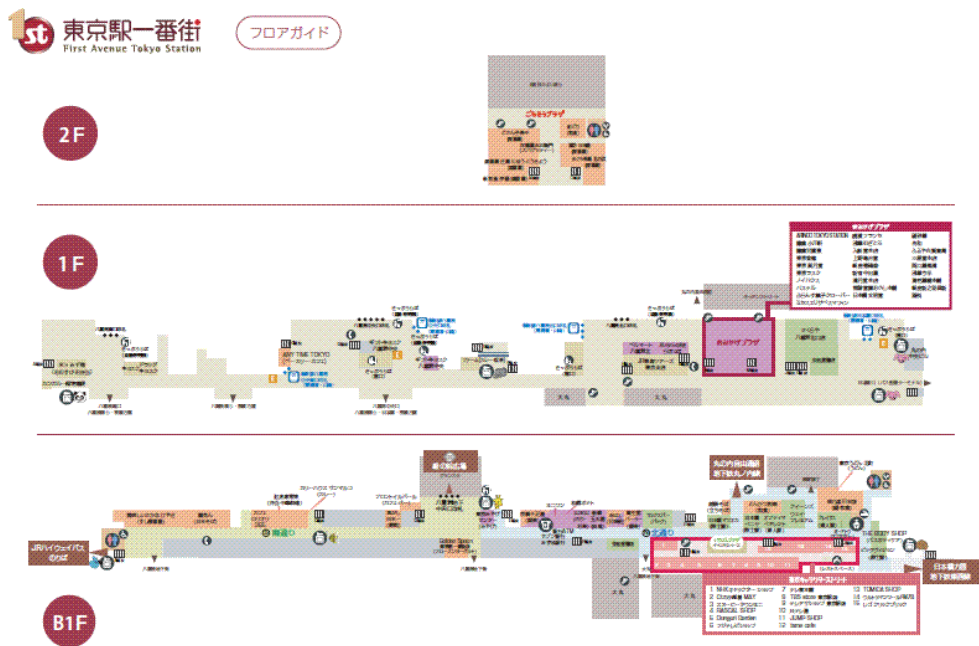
1st 東京駅一番街
First Avenue Tokyo Station

フロアガイド

2F

ごちそうプラザ

1F

おみやげプラザ

ANY TIME TOKYO

おみやげプラザ

B1F

東京キャラクターストリート

1
2
3
4
5
6
7
8
9
10
11
12
13
14
15

JUMP SHOP

TOMICA SHOP

JRハイウェイバス のりば

丸の内地下中央口 地下歩道

日本橋口 地下歩道

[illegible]